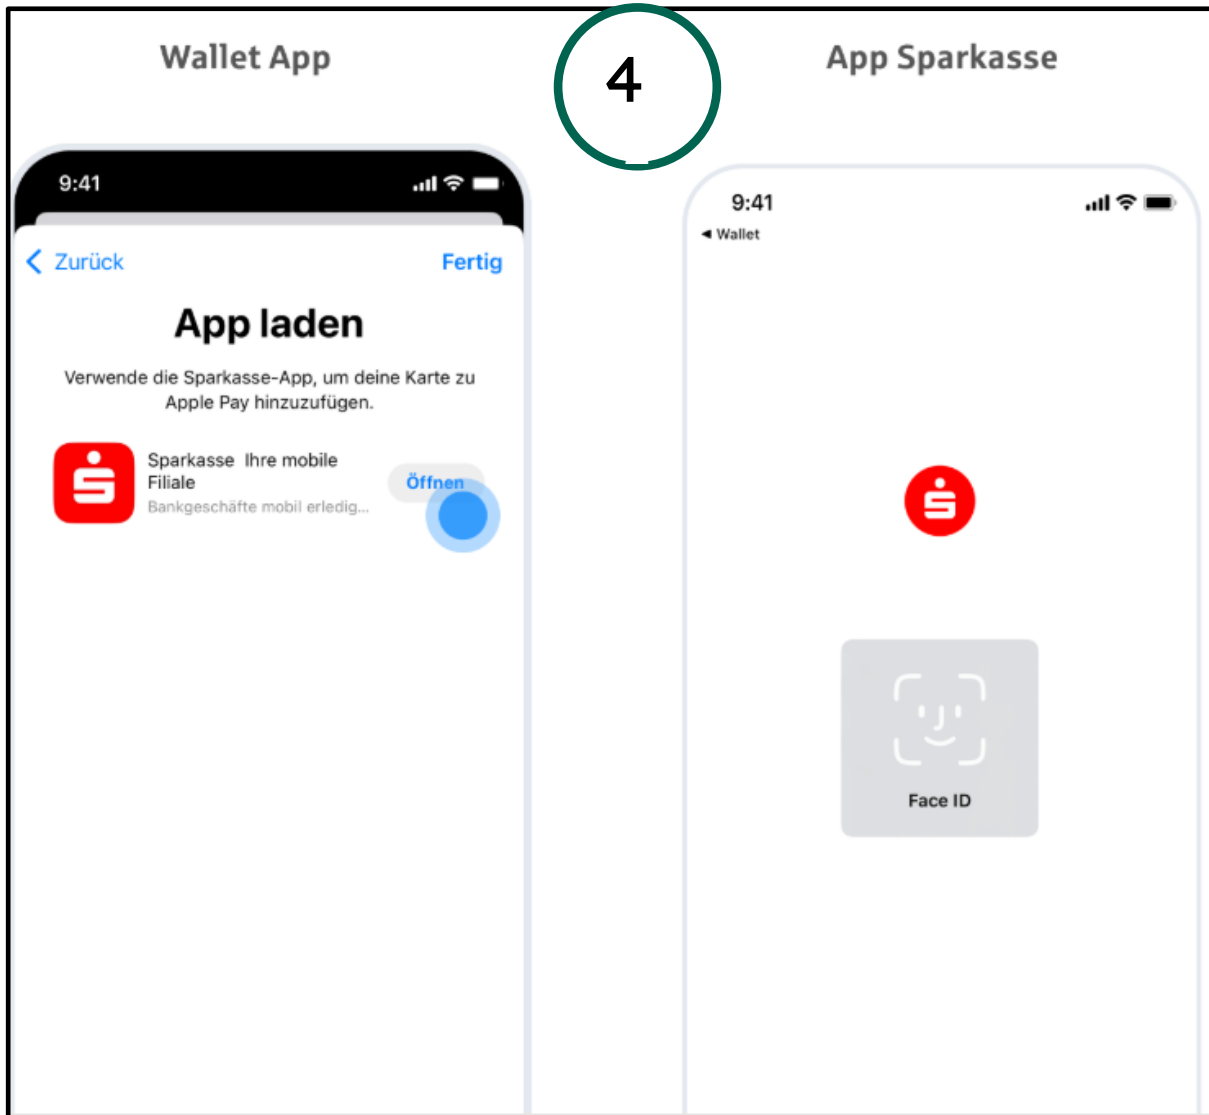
Wallet App

4

App Sparkasse

9:41

< Zurück

Fertig

App laden

Verwende die Sparkasse-App, um deine Karte zu Apple Pay hinzuzufügen.

Sparkasse Ihre mobile Filiale

Bankgeschäfte mobil erledig...

Öffnen

9:41

◂ Wallet

Face ID